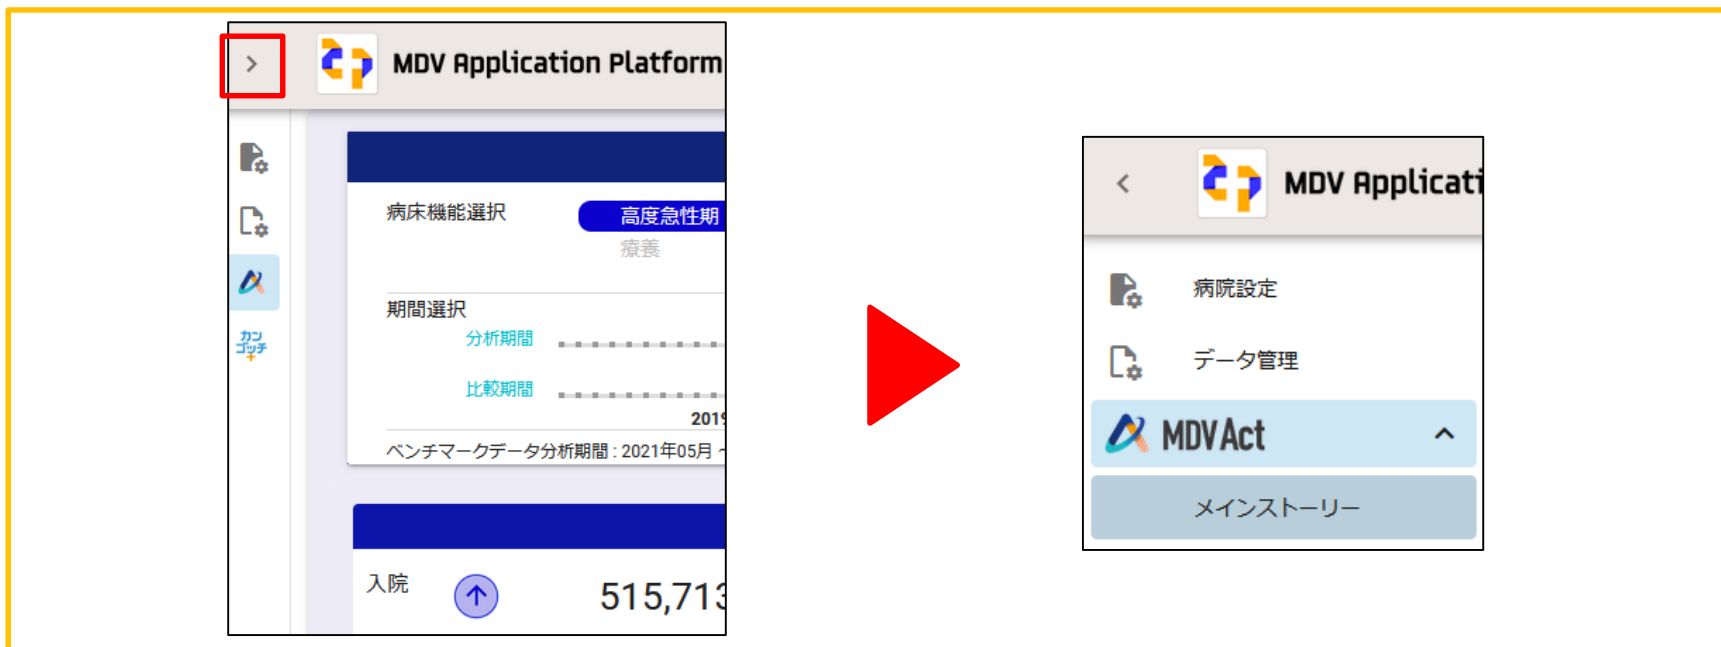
MDV Application Platform

病床機能選択

高度急性期

療養

期間選択

分析期間

比較期間

201

ベンチマークデータ分析期間：2021年05月

カンゴッチ

入院

515,71

MDV Applicati

病院設定

データ管理

MDV Act

メインストーリー